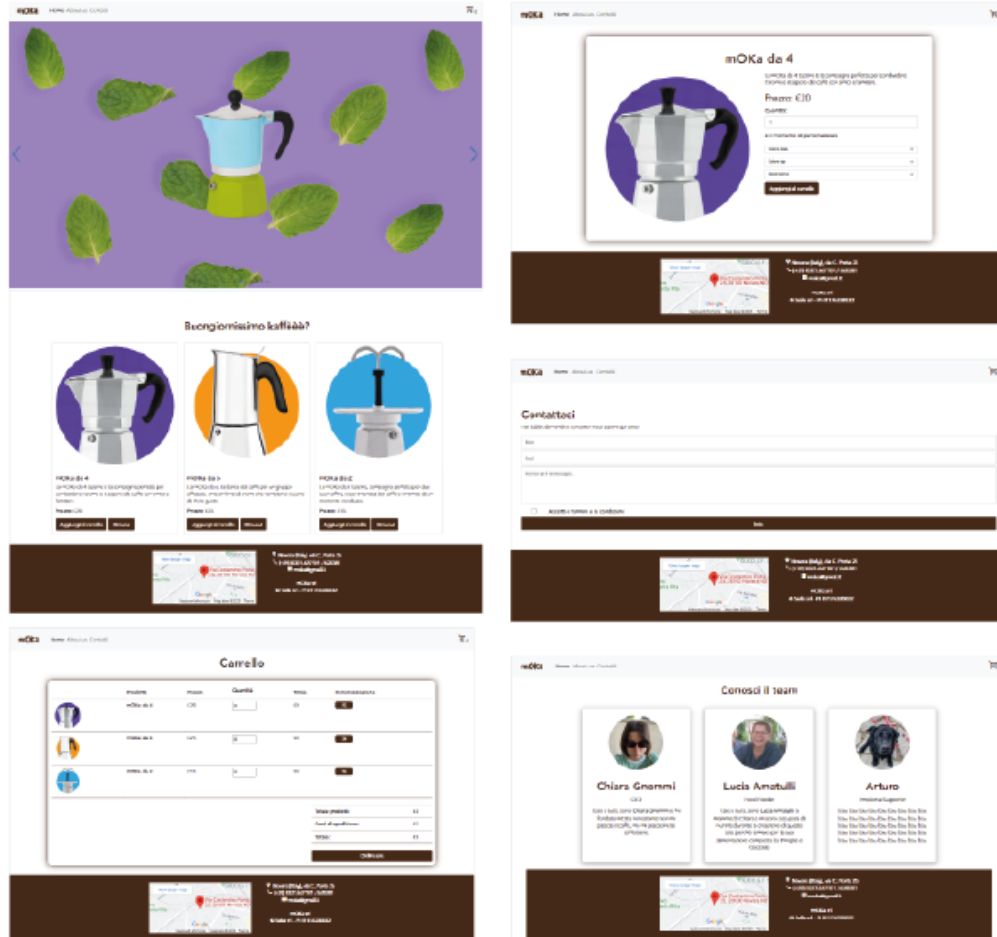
mOKa Home Chi siamo Contatti

Buongiornissimo kaffèèè?

mOKa da 4

Aggiungi al carrello

Prezzo: €20

mOKa da 3

Aggiungi al carrello

mOKa da 2

Aggiungi al carrello

mOKa Home Chi siamo Contatti

mOKa da 4

Prezzo: €20

Quantità

Aggiungi al carrello

Novara (NO), via C. Porta 25

mOKa Home Chi siamo Contatti

Contattaci

Invia

Novara (NO), via C. Porta 25

Home Chi siamo Contatti

Carrello

mOKa da 4

mOKa da 3

mOKa da 2

Ordina ora

Novara (NO), via C. Porta 25

mOKa Home Chi siamo Contatti

Conosci il team

Chiara Gnemmi

Lucia Amatulli

Arturo

Novara (NO), via C. Porta 25